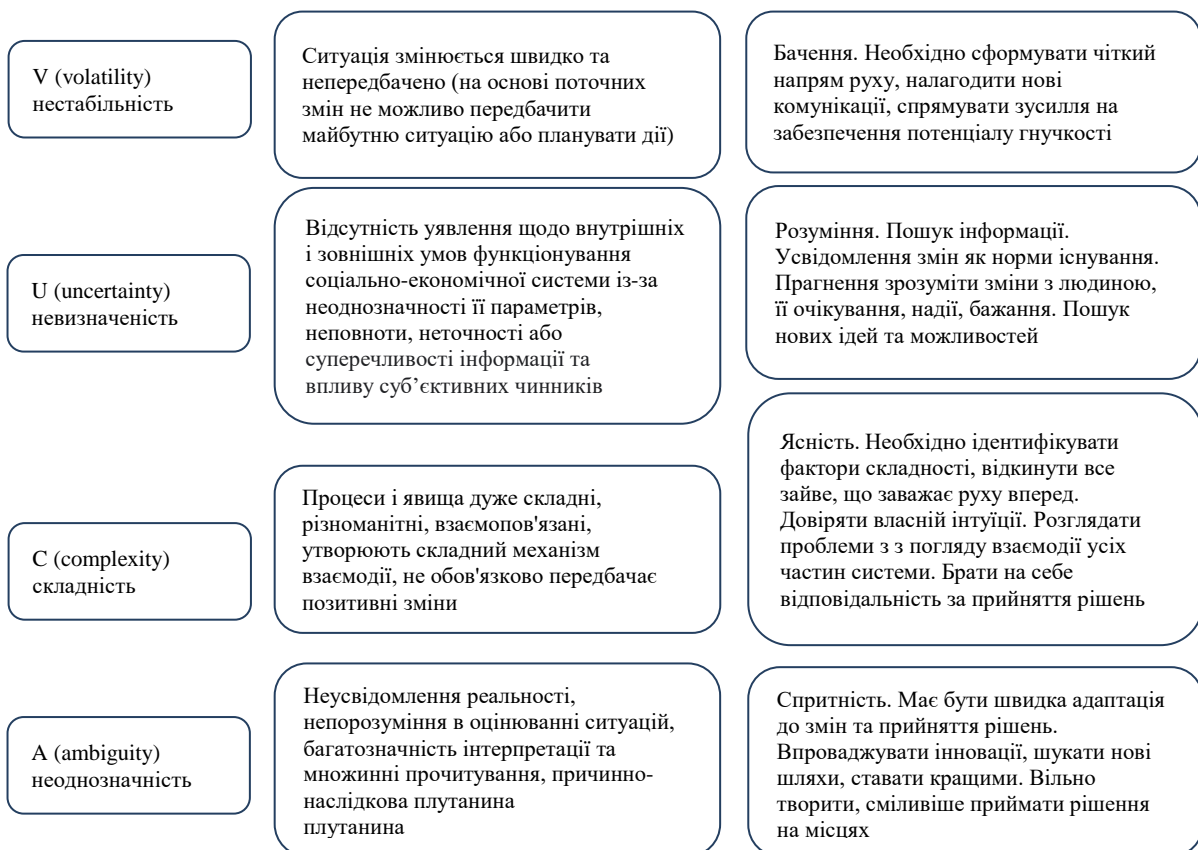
V (volatility) нестабільність

Ситуація змінюється швидко та непередбачено (на основі поточних змін не можливо передбачити майбутню ситуацію або планувати дії)

Бачення. Необхідно сформувати чіткий напрям руху, налагодити нові комунікації, спрямувати зусилля на забезпечення потенціалу гнучкості

U (uncertainty) невизначеність

Відсутність уявлення щодо внутрішніх і зовнішніх умов функціонування соціально-економічної системи із-за неоднозначності її параметрів, неповноти, неточності або суперечливості інформації та впливу суб'єктивних чинників

Розуміння. Пошук інформації. Усвідомлення змін як норми існування. Прагнення зрозуміти зміни з людиною, її очікування, надії, бажання. Пошук нових ідей та можливостей

C (complexity) складність

Процеси і явища дуже складні, різноманітні, взаємопов'язані, утворюють складний механізм взаємодії, не обов'язково передбачає позитивні зміни

Ясність. Необхідно ідентифікувати фактори складності, відкинути все зайве, що заважає руху вперед. Довіряти власній інтуїції. Розглядати проблеми з з погляду взаємодії усіх частин системи. Брати на себе відповідальність за прийняття рішень

A (ambiguity) неоднозначність

Неусвідомлення реальності, непорозуміння в оцінюванні ситуацій, багатозначність інтерпретації та множинні прочитування, причинно-наслідкова плутанина
плутанина

Спритність. Має бути швидка адаптація до змін та прийняття рішень. Впроваджувати інновації, шукати нові шляхи, ставати кращими. Вільно творити, сміливіше приймати рішення на місцях